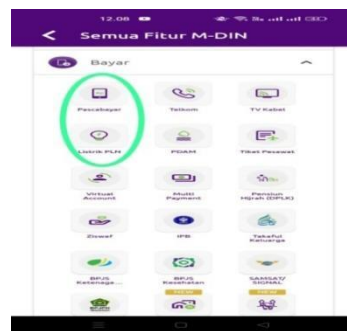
12.08

Semua Fitur M-DIN

Bayar

Pascabayar

Telkom

TV Kabel

Listrik PLN

PDAM

Tiket Pesawat

Virtual Account

Multi Payment

Pensiun Hijrah (DPLK)

Ziswaf

IPB

Takaful Keluarga

BPJS Ketenaga...

BPJS Kesehatan

SAMSAT/ SIGNAL

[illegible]